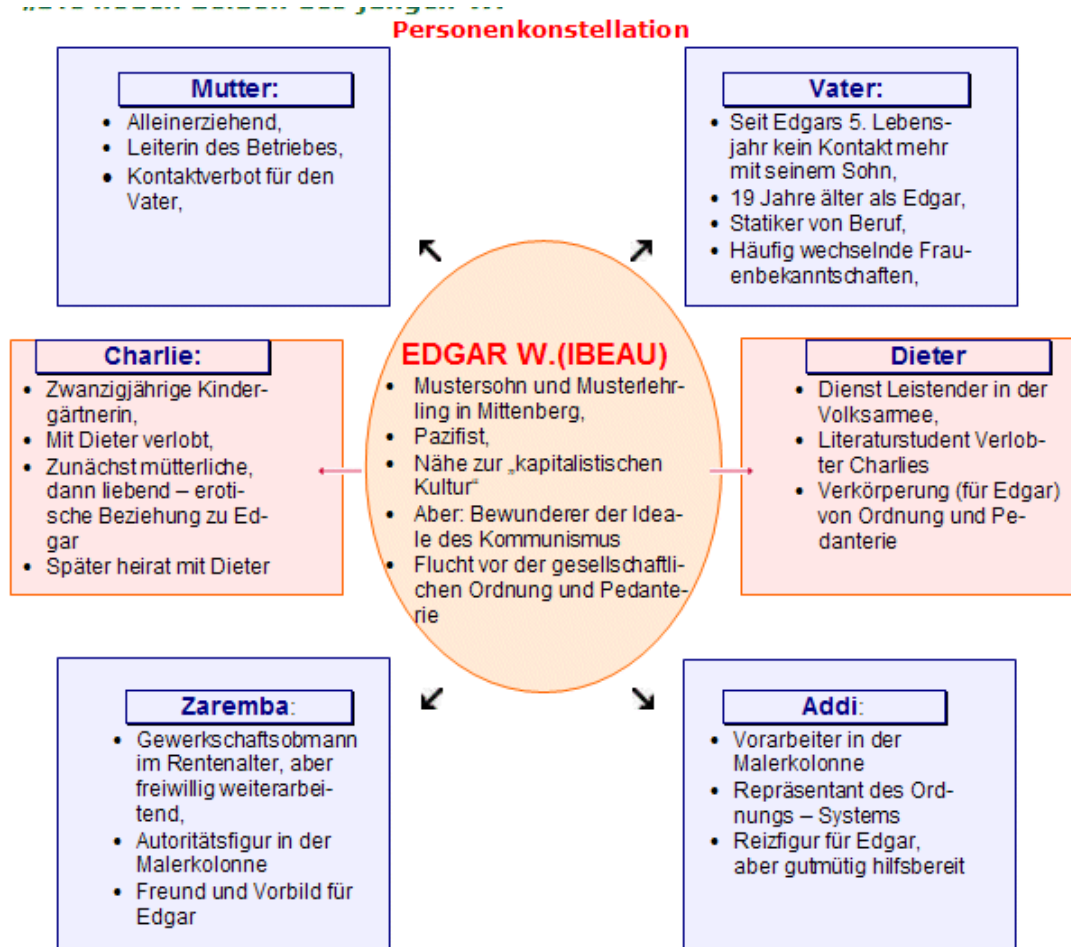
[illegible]

Personenkonstellation

Mutter:
- Alleinerziehend,
- Leiterin des Betriebes,
- Kontaktverbot für den Vater,

Vater:
- Seit Edgars 5. Lebensjahr kein Kontakt mehr mit seinem Sohn,
- 19 Jahre älter als Edgar,
- Statiker von Beruf,
- Häufig wechselnde Frauenbekanntschaften,

Charlie:
- Zwanzigjährige Kindergärtnerin,
- Mit Dieter verlobt,
- Zunächst mütterliche, dann liebend – erotische Beziehung zu Edgar
- Später heirat mit Dieter

EDGAR W.(IBEAU)
- Mustersohn und Musterlehrling in Mittenberg,
- Pazifist,
- Nähe zur „kapitalistischen Kultur“
- Aber: Bewunderer der Ideale des Kommunismus
- Flucht vor der gesellschaftlichen Ordnung und Pedanterie

Dieter
- Dienst Leistender in der Volksarmee,
- Literaturstudent Verlobter Charlies
- Verkörperung (für Edgar) von Ordnung und Pedanterie

Zaremba:
- Gewerkschaftsobmann im Rentenalter, aber freiwillig weiterarbeitend,
- Autoritätsfigur in der Malerkolonne
- Freund und Vorbild für Edgar

Addi:
- Vorarbeiter in der Malerkolonne
- Repräsentant des Ordnungs – Systems
- Reizfigur für Edgar, aber gutmütig hilfsbereit